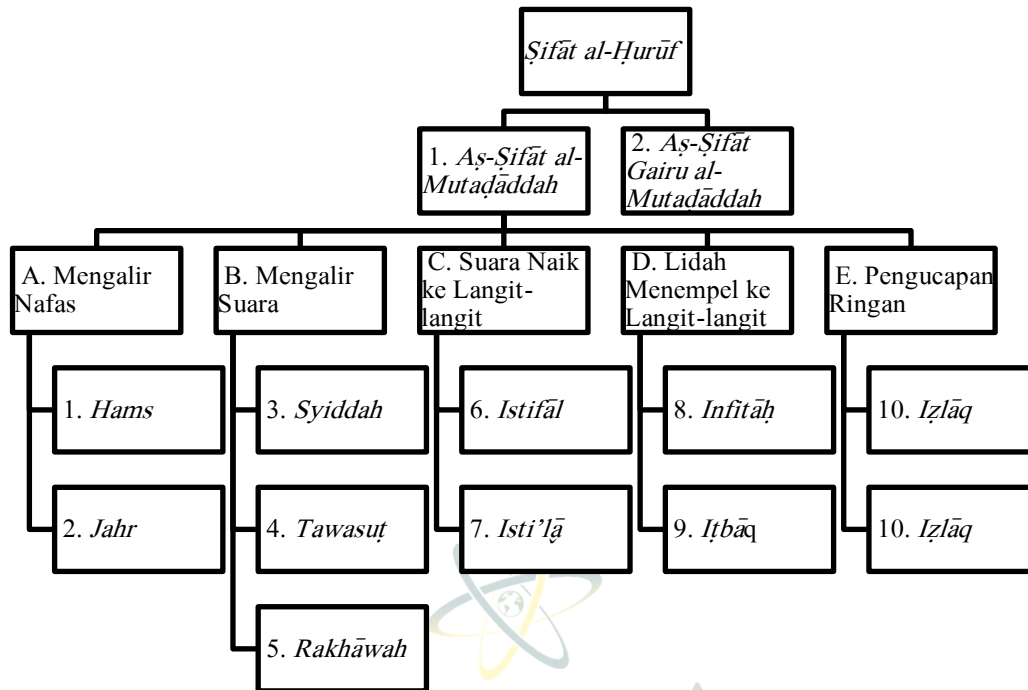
Ṣifāt al-Ḥurūf

1. Aṣ-Ṣifāt al-Mutaḍāddah

2. Aṣ-Ṣifāt Gairu al-Mutaḍāddah

A. Mengalir Nafas

1. Hams

2. Jahr

B. Mengalir Suara

3. Syiddah

4. Tawasuṭ

5. Rakhāwah

C. Suara Naik ke Langit-langit

6. Istifāl

7. Isti'lā

D. Lidah Menempel ke Langit-langit

8. Infitāḥ

9. Iṭbāq

E. Pengucapan Ringan

10. Iẓlāq

10. Iẓlāq